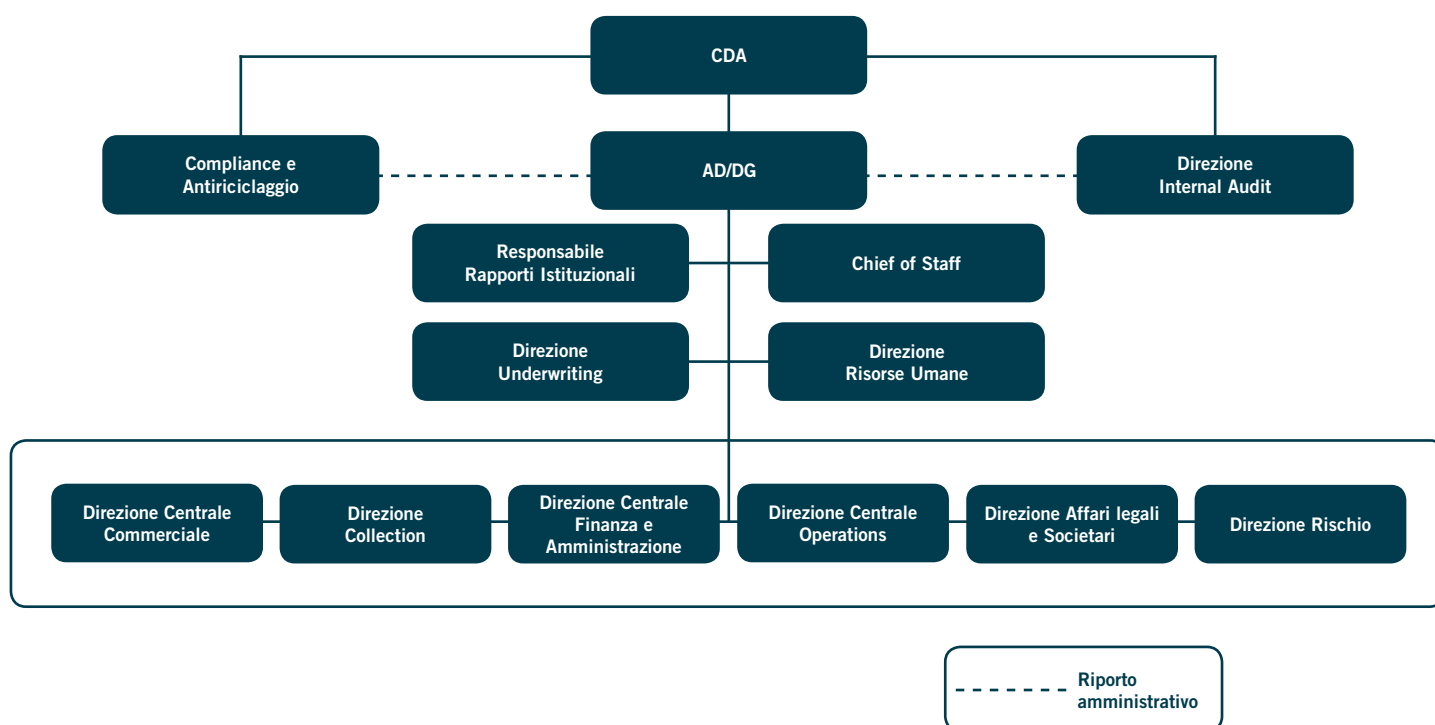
CDA

Compliance e Antiriciclaggio

AD/DG

Direzione Internal Audit

Responsabile Rapporti Istituzionali

Chief of Staff

Direzione Underwriting

Direzione Risorse Umane

Direzione Centrale Commerciale

Direzione Collection

Direzione Centrale Finanza e Amministrazione

Direzione Centrale Operations

Direzione Affari legali e Societari

Direzione Rischio

Riporto amministrativo